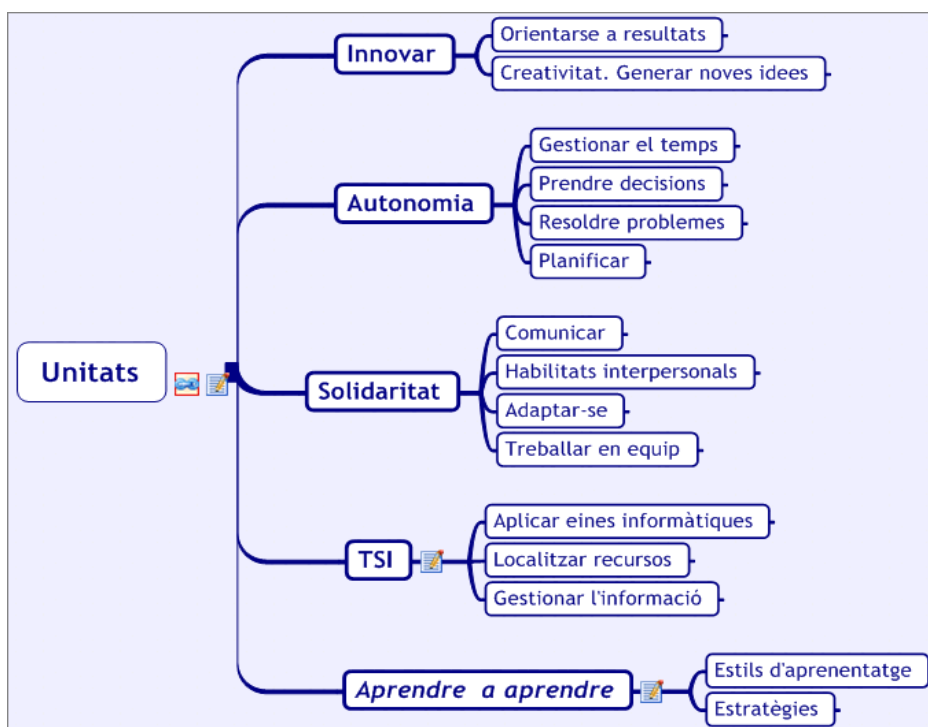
Unitats

Innovar
Orientarse a resultats
Creativitat. Generar noves idees

Autonomia
Gestionar el temps
Prendre decisions
Resoldre problemes
Planificar

Solidaritat
Comunicar
Habilitats interpersonals
Adaptar-se
Treballar en equip

TSI
Aplicar eines informàtiques
Localitzar recursos
Gestionar l'informació

Aprendre a aprendre
Estils d'aprenentatge
Estratègies